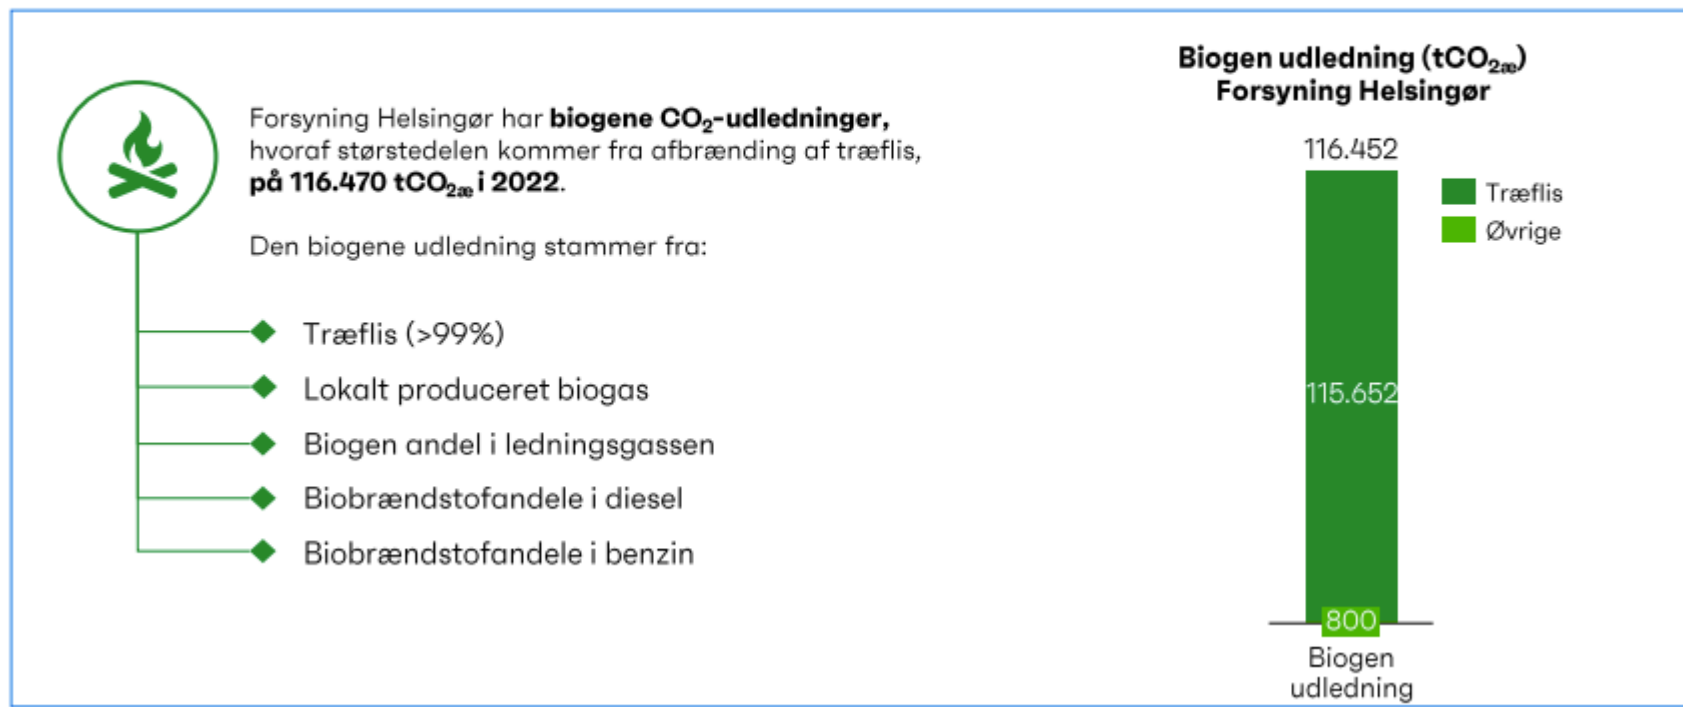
Forsyning Helsingør har **biogene $CO_2$-udledninger,** hvoraf størstedelen kommer fra afbrænding af træflis, **på 116.470 $tCO_{2æ}$ i 2022**.

Den biogene udledning stammer fra:

Træflis (>99%)

Lokalt produceret biogas

Biogen andel i ledningsgassen

Biobrændstofandele i diesel

Biobrændstofandele i benzin

Biogen udledning ($tCO_{2æ}$)
Forsyning Helsingør

116.452

Træflis
Øvrige

115.652

800

Biogen udledning